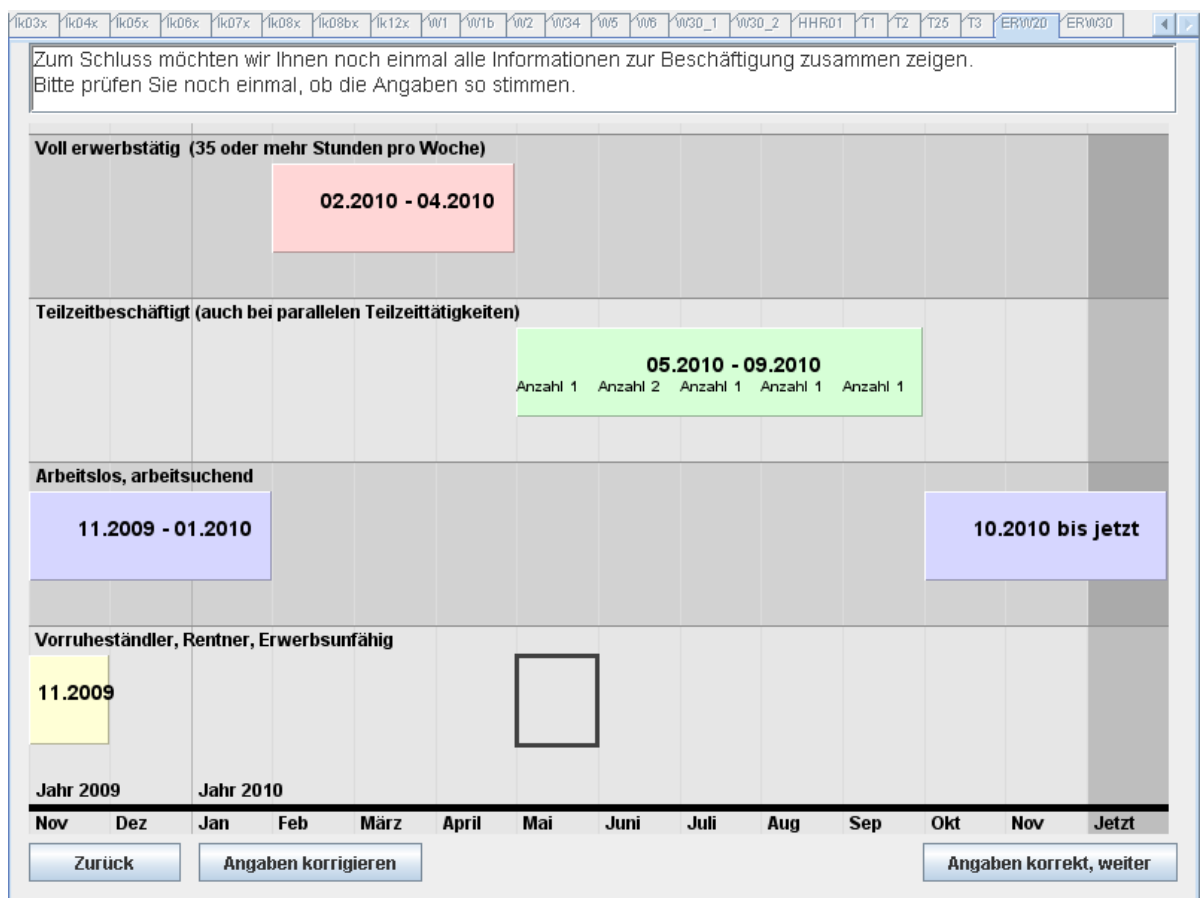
lk03x lk04x lk05x lk06x lk07x lk08x lk08bx lk12x W1 W1b W2 W34 W5 W6 W30_1 W30_2 HHR01 T1 T2 T25 T3 ERW20 ERW30

Zum Schluss möchten wir Ihnen noch einmal alle Informationen zur Beschäftigung zusammen zeigen.
Bitte prüfen Sie noch einmal, ob die Angaben so stimmen.

Voll erwerbstätig (35 oder mehr Stunden pro Woche)

02.2010 - 04.2010

Teilzeitbeschäftigt (auch bei parallelen Teilzeittätigkeiten)

05.2010 - 09.2010
Anzahl 1 Anzahl 2 Anzahl 1 Anzahl 1 Anzahl 1

Arbeitslos, arbeitsuchend

11.2009 - 01.2010

10.2010 bis jetzt

Vorruheständler, Rentner, Erwerbsunfähig

11.2009

Jahr 2009 Jahr 2010

| Nov | Dez | Jan | Feb | März | April | Mai | Juni | Juli | Aug | Sep | Okt | Nov | Jetzt |
|---|---|---|---|---|---|---|---|---|---|---|---|---|---|

Zurück Angaben korrigieren Angaben korrekt, weiter